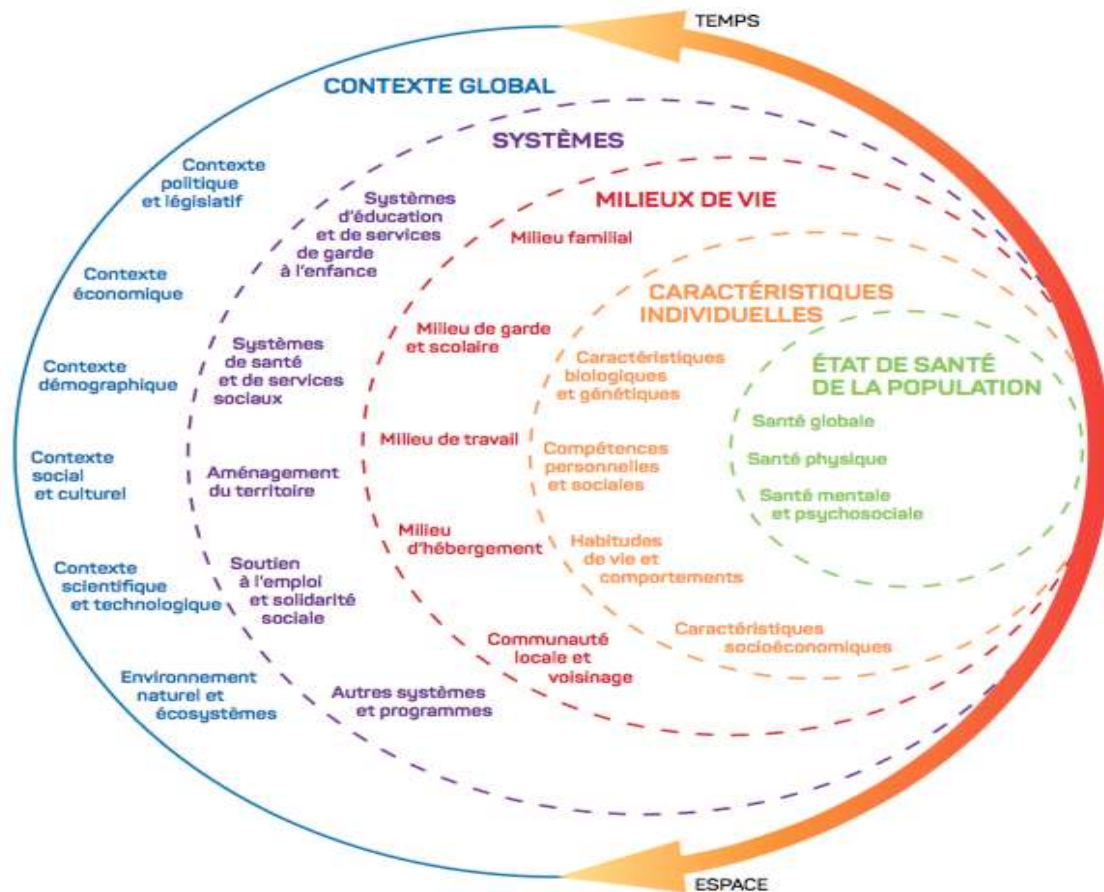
TEMPS

CONTEXTE GLOBAL

Contexte politique et législatif

Contexte économique

Contexte démographique

Contexte social et culturel

Contexte scientifique et technologique

Environnement naturel et écosystèmes

SYSTÈMES

Systèmes d'éducation et de services de garde à l'enfance

Systèmes de santé et de services sociaux

Aménagement du territoire

Soutien à l'emploi et solidarité sociale

Autres systèmes et programmes

MILIEUX DE VIE

Milieu familial

Milieu de garde et scolaire

Milieu de travail

Milieu d'hébergement

Communauté locale et voisinage

CARACTÉRISTIQUES INDIVIDUELLES

Caractéristiques biologiques et génétiques

Compétences personnelles et sociales

Habitudes de vie et comportements

Caractéristiques socioéconomiques

ÉTAT DE SANTÉ DE LA POPULATION

Santé globale

Santé physique

Santé mentale et psychosociale

ESPACE